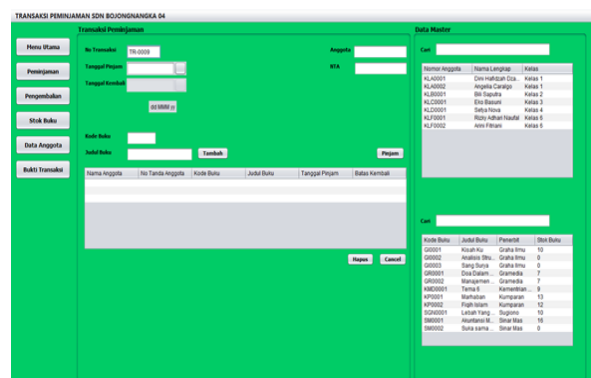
TRANSAKSI PEMINJAMAN SDN BOJONGNANGKA 04

Menu Utama
Peminjaman
Pengembalian
Stok Buku
Data Anggota
Bukti Transaksi

Transaksi Peminjaman

No Transaksi TR-0009
Tanggal Pinjam
Tanggal Kembali
dd MMM yy
Anggota
NTA

Kode Buku
Judul Buku
Tambah
Pinjam

| Nama Anggota | No Tanda Anggota | Kode Buku | Judul Buku | Tanggal Pinjam | Batas Kembali |
|---|---|---|---|---|---|

Hapus
Cancel

Data Master

Cari

| Nomor Anggota | Nama Lengkap | Kelas |
|---|---|---|
| KLA0001 | Dini Hafidzah Diza... | Kelas 1 |
| KLA0002 | Angelia Caralgo | Kelas 1 |
| KLB0001 | Bili Saputra | Kelas 2 |
| KLC0001 | Eko Basuni | Kelas 3 |
| KLD0001 | Setya Nova | Kelas 4 |
| KLF0001 | Rizky Adhari Naufal | Kelas 6 |
| KLF0002 | Anni Fitriani | Kelas 6 |

Cari

| Kode Buku | Judul Buku | Penerbit | Stok Buku |
|---|---|---|---|
| GI0001 | Kisah Ku | Graha Ilmu | 10 |
| GI0002 | Analisis Sis... | Graha Ilmu | 0 |
| GI0003 | Sang Surya | Graha Ilmu | 0 |
| GR0001 | Doa Dalam ... | Gramedia | 7 |
| GR0002 | Manajemen ... | Gramedia | 7 |
| KMD0001 | Tema 6 | Kementrian ... | 9 |
| KP0001 | Marhaban | Kumparan | 13 |
| KP0002 | Fiqih Islam | Kumparan | 12 |
| SGN0001 | Lebah Yang... | Sugiono | 10 |
| SM0001 | Akuntansi M... | Sinar Mas | 16 |
| SM0002 | Suka sama ... | Sinar Mas | 0 |